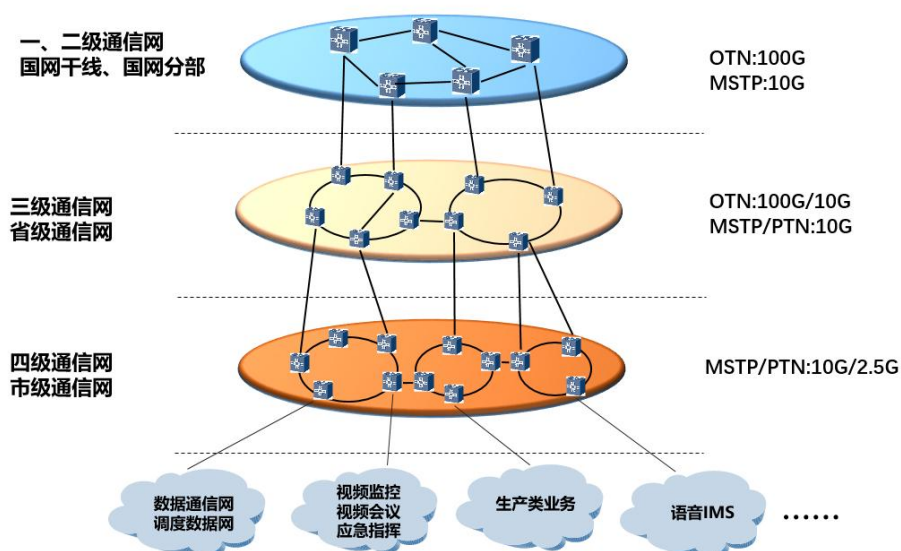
一、二级通信网
国网干线、国网分部

OTN:100G
MSTP:10G

三级通信网
省级通信网

OTN:100G/10G
MSTP/PTN:10G

四级通信网
市级通信网

MSTP/PTN:10G/2.5G

数据通信网
调度数据网

视频监控
视频会议
应急指挥

生产类业务

语音IMS

……